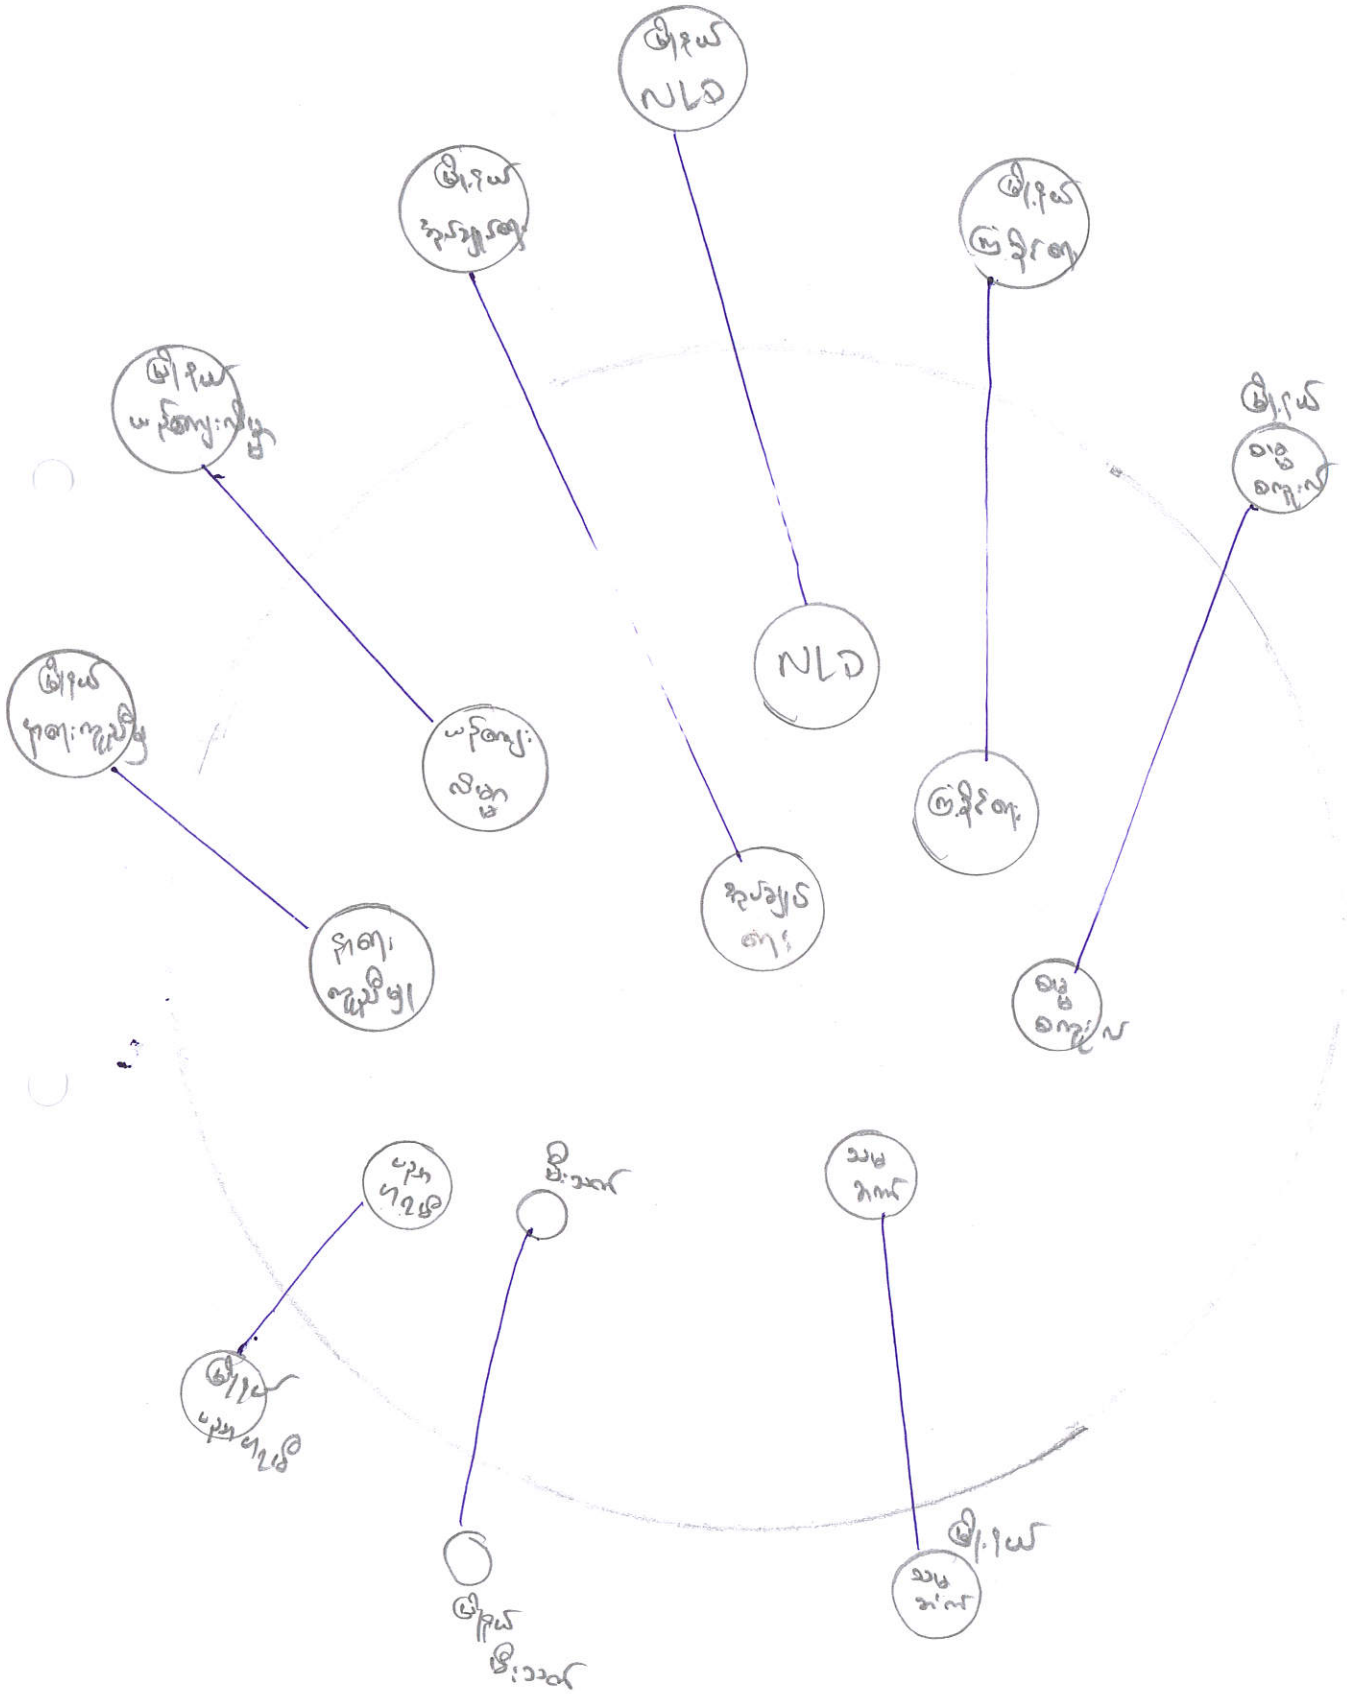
မြို့နယ် NLD

မြို့နယ် အုပ်ချုပ်ရေး

မြို့နယ် ကြံ့ခိုင်ရေး

မြို့နယ် မဟာမိတ်

မြို့နယ် လယ်သမား

မြို့နယ် ရပ်ရွာ

NLD

မဟာမိတ် အဖွဲ့

ကြံ့ခိုင်ရေး

အုပ်ချုပ် ရေး

ရပ်ရွာ အဖွဲ့

လယ် သမား

ဗုဒ္ဓ ဘာသာ

မီးသတ်

သမ ဂ္ဂ

မြို့နယ် ဗုဒ္ဓဘာသာ

မြို့နယ် မီးသတ်

မြို့နယ် သမ ဂ္ဂ